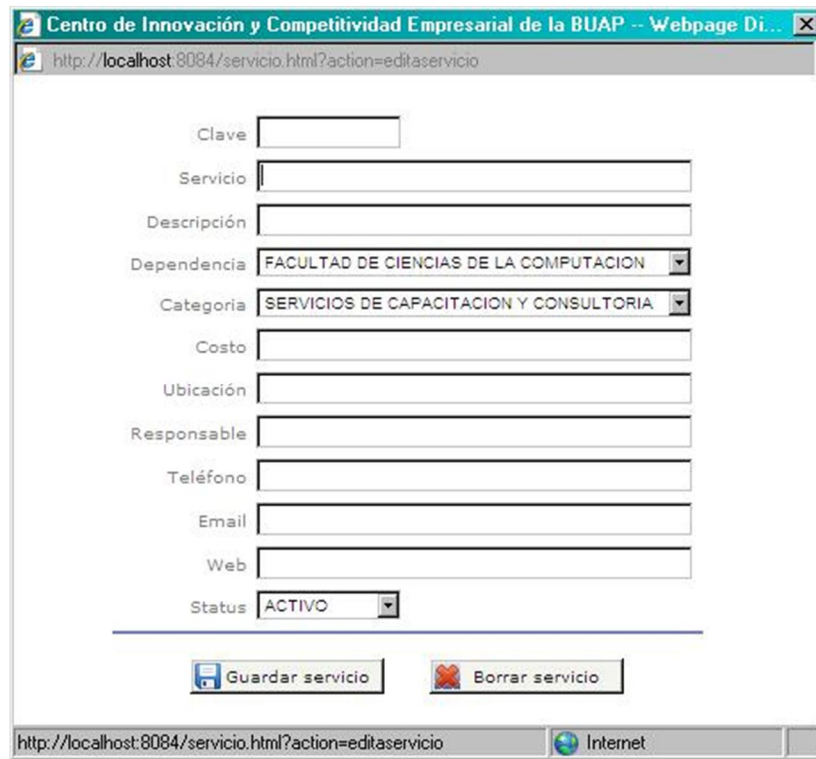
Centro de Innovación y Competitividad Empresarial de la BUAP -- Webpage Di...

http://localhost:8084/servicio.html?action=editaservicio

Clave

Servicio

Descripción

Dependencia FACULTAD DE CIENCIAS DE LA COMPUTACION

Categoria SERVICIOS DE CAPACITACION Y CONSULTORIA

Costo

Ubicación

Responsable

Teléfono

Email

Web

Status ACTIVO

Guardar servicio

Borrar servicio

http://localhost:8084/servicio.html?action=editaservicio

Internet